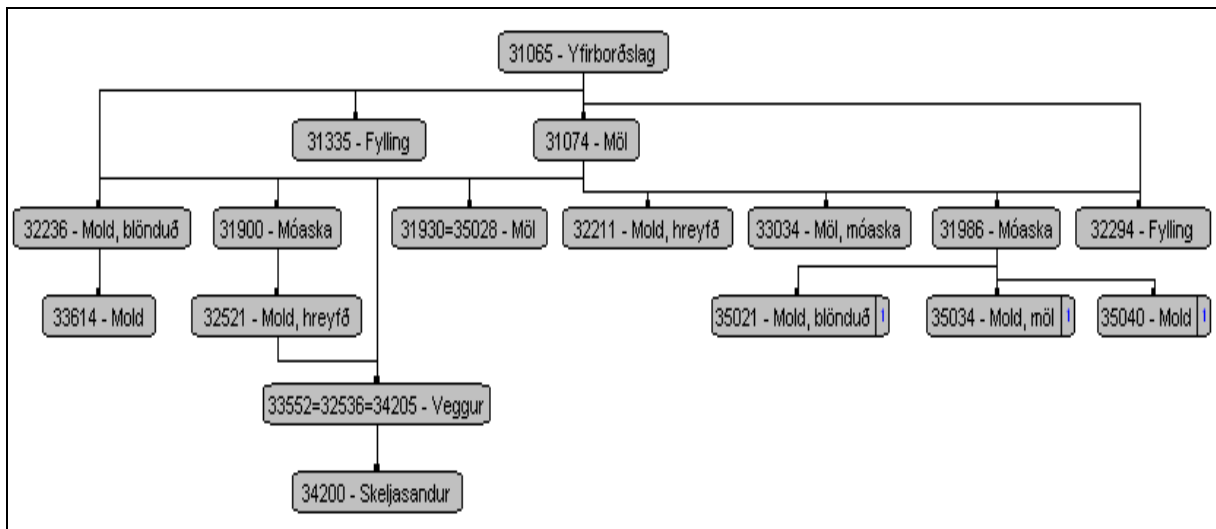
31065 - Yfirborðslag

31335 - Fylling

31074 - Möl

32236 - Mold, blönduð

31900 - Móaska

31930=35028 - Möl

32211 - Mold, hreyfð

33034 - Möl, móaska

31986 - Móaska

32294 - Fylling

33614 - Mold

32521 - Mold, hreyfð

35021 - Mold, blönduð 1

35034 - Mold, möl 1

35040 - Mold 1

33552=32536=34205 - Veggur

34200 - Skeljasandur